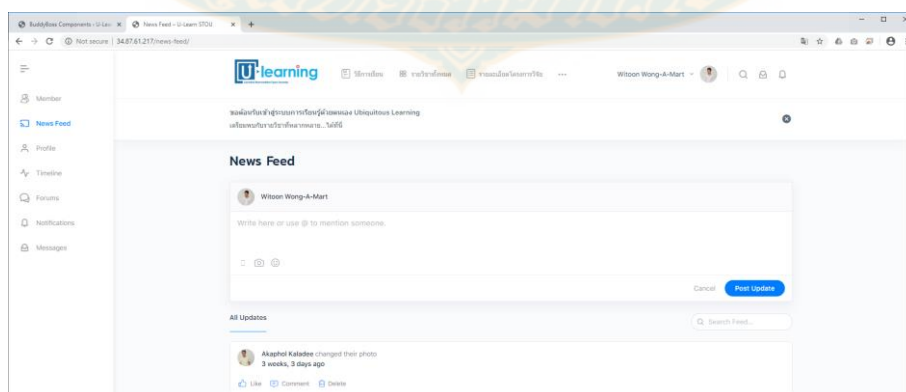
BuddyBoss Components - U-Lea ×
News Feed – U-Learn STOU ×
+

Not secure | 34.87.61.217/news-feed/

U-learning
วิธีการเรียน
รายวิชาทั้งหมด
รายละเอียดโครงการวิจัย
...
Witoon Wong-A-Mart

Member
News Feed
Profile
Timeline
Forums
Notifications
Messages

ขอต้อนรับเข้าสู่ระบบการเรียนรู้ด้วยตนเอง Ubiquitous Learning
เตรียมพบกับรายวิชาที่หลากหลาย...ได้ที่นี่

News Feed

Witoon Wong-A-Mart

Write here or use @ to mention someone.

Cancel
Post Update

All Updates

Search Feed...

Akaphol Katadee changed their photo
3 weeks, 3 days ago

Like
Comment
Delete